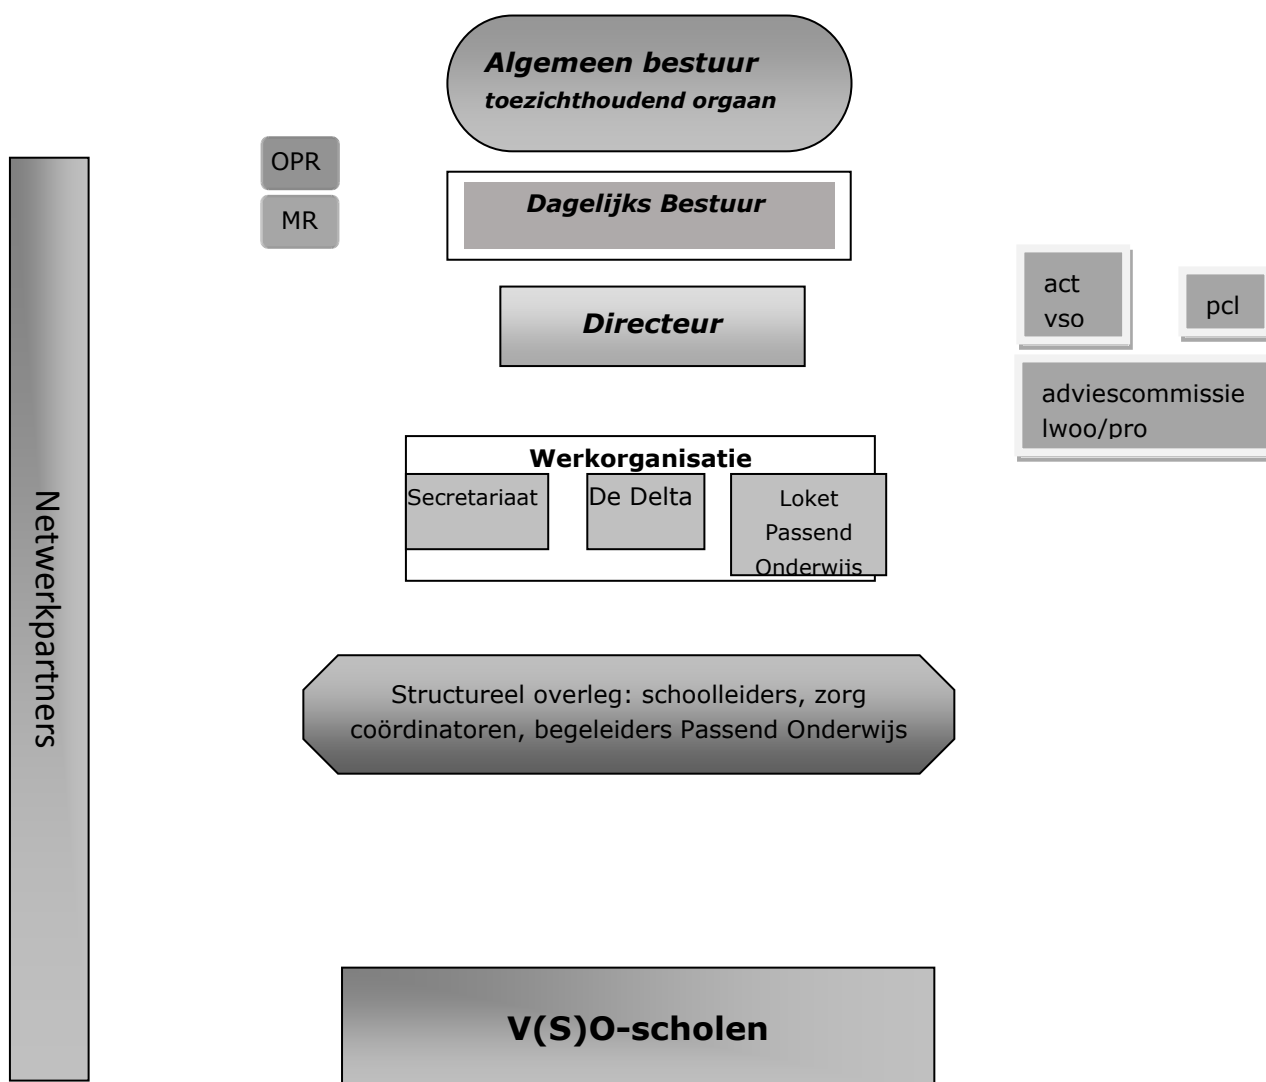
Algemeen bestuur
toezichthoudend orgaan

OPR

MR

Dagelijks Bestuur

Directeur

act
vso

pcl

adviescommissie
lwoo/pro

Netwerkpartners

Werkorganisatie

Secretariaat

De Delta

Loket Passend Onderwijs

Structureel overleg: schoolleiders, zorg coördinatoren, begeleiders Passend Onderwijs

V(S)O-scholen